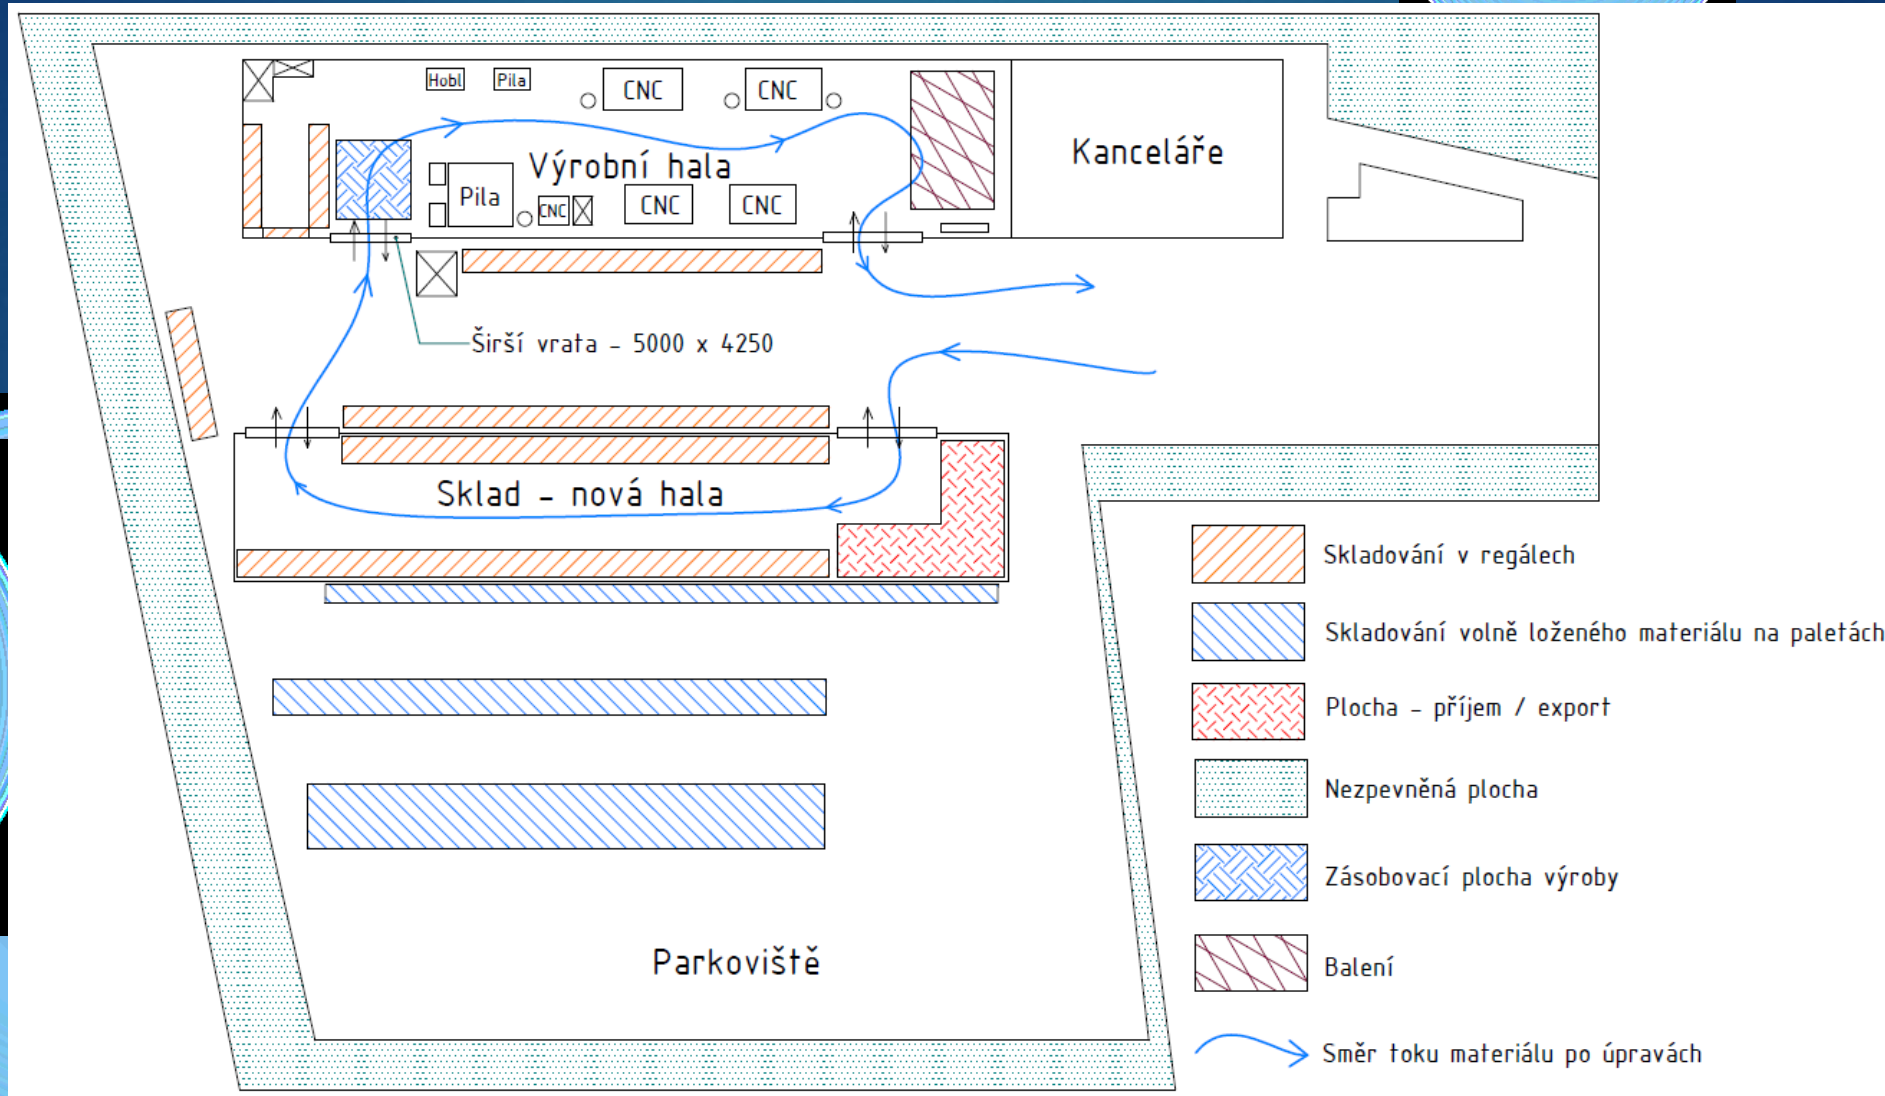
Hobl
Pila
CNC
CNC
Výrobní hala
Pila
CNC
CNC
CNC
Kanceláře
Širší vrata – 5000 x 4250
Sklad – nová hala
Parkoviště

Skladování v regálech
Skladování volně loženého materiálu na paletách
Plocha – příjem / export
Nezpevněná plocha
Zásobovací plocha výroby
Balení
Směr toku materiálu po úpravách